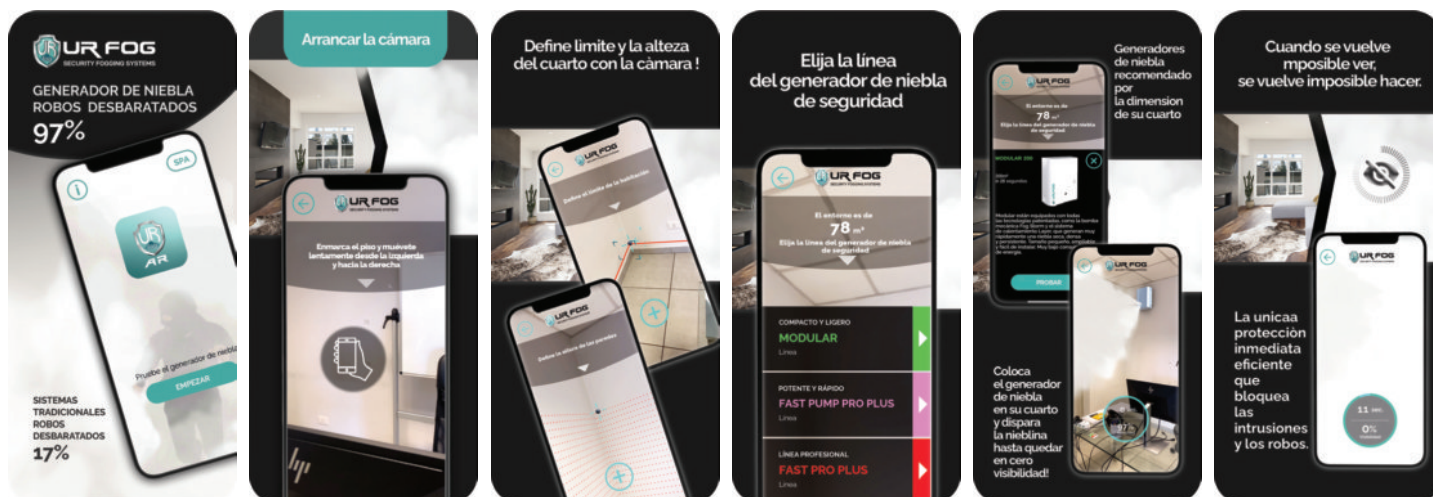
UR FOG
SECURITY FOGGING SYSTEMS

GENERADOR DE NIEBLA
ROBOS DESBARATADOS
97%

SPA

UR AR

Pruebe el generador de niebla

EMPEZAR

SISTEMAS TRADICIONALES ROBOS DESBARATADOS
17%

Arrancar la cámara

UR FOG
SECURITY FOGGING SYSTEMS

Enmarca el piso y muévete lentamente desde la izquierda y hacia la derecha

Define limite y la alteza del cuarto con la cámara !

UR FOG

Define el límite de la habitación

UR FOG

Define la altura de las paredes

Elija la línea del generador de niebla de seguridad

UR FOG
SECURITY FOGGING SYSTEMS

El entorno es de
78 m³
Elija la línea del generador de niebla de seguridad

COMPACTO Y LIGERO
MODULAR
Línea

POTENTE Y RÁPIDO
FAST PUMP PRO PLUS
Línea

LÍNEA PROFESIONAL
FAST PRO PLUS
Línea

Generadores de niebla recomendado por la dimension de su cuarto

El entorno es de
78 m³
Elija la línea del generador de niebla de seguridad

MODULAR 200

PROBAR

UR FOG

Coloca el generador de niebla en su cuarto y dispara la nieblina hasta quedar en cero visibilidad!

Cuando se vuelve mposible ver, se vuelve imposible hacer.

UR FOG
SECURITY FOGGING SYSTEMS

La unicaa protecciòn inmediata eficiente que bloquea las intrusiones y los robos.

11 sec
0%